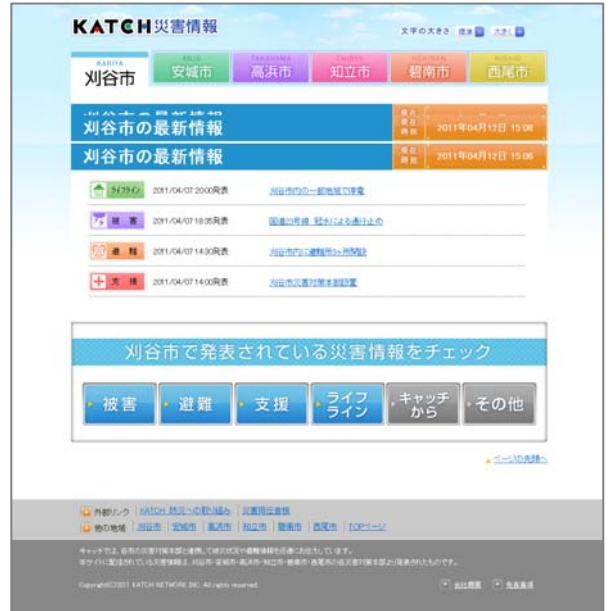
KATCH災害情報

文字の大きさ 標準 大きく

KARIYA
刈谷市

ANJO
安城市

TAKAHAMA
高浜市

CHIRYU
知立市

HEKINAN
碧南市

NISHIO
西尾市

刈谷市の最新情報

最終更新時刻 2011年04月12日 15:06

刈谷市の最新情報

最終更新時刻 2011年04月12日 15:06

ライフライン 2011/04/07 20:00発表 刈谷市内の一部地域で停電

被害 2011/04/07 18:35発表 国道の亀裂 軽か による通行止め

避難 2011/04/07 14:30発表 刈谷市内に避難所を一時開設

支援 2011/04/07 14:00発表 刈谷市災害対策本部設置

刈谷市で発表されている災害情報をチェック

被害

避難

支援

ライフライン

キャッチから

その他

ページの先頭へ

外部リンク | KATCH 防災への取り組み | 災害用伝言板

他の地域 | 刈谷市 | 安城市 | 高浜市 | 知立市 | 碧南市 | 西尾市 | TOPページ

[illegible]
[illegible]

Copyright©2011 KATCH NETWORK INC. All rights reserved.

会社概要 免責事項